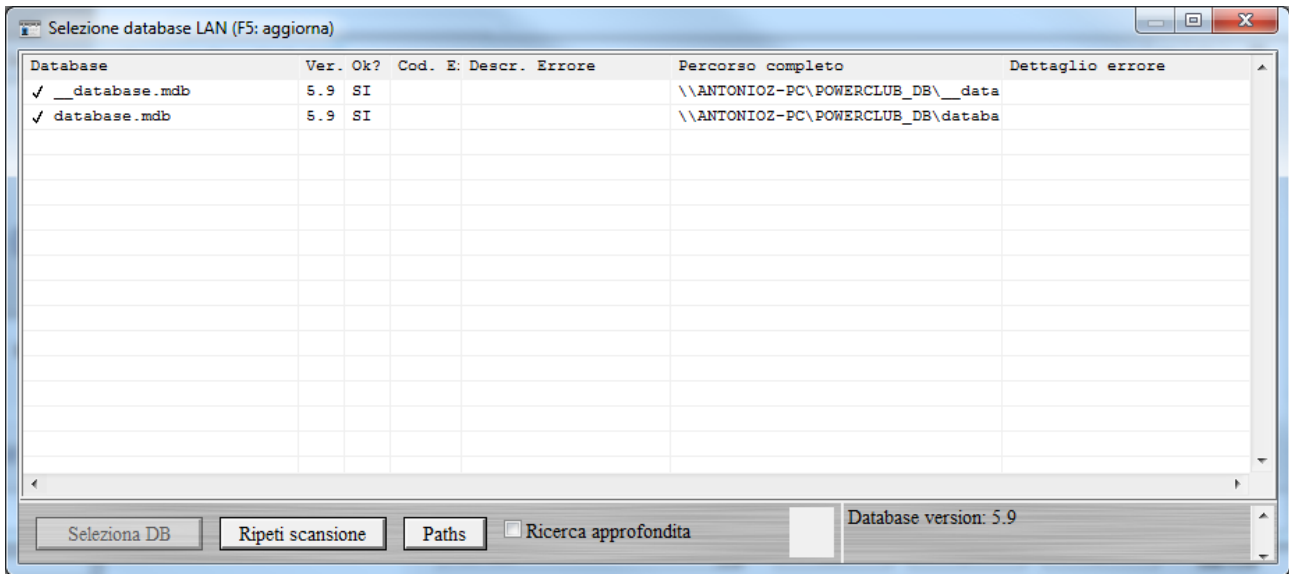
Selezione database LAN (F5: aggiorna)

| Database | Ver. | Ok? | Cod. E: | Descr. Errore | Percorso completo | Dettaglio errore |
|---|---|---|---|---|---|---|
| ✓ __database.mdb | 5.9 | SI | | | \\ANTONIOZ-PC\POWERCLUB_DB\__data | |
| ✓ database.mdb | 5.9 | SI | | | \\ANTONIOZ-PC\POWERCLUB_DB\databa | |

Seleziona DB
Ripeti scansione
Paths
Ricerca approfondita
Database version: 5.9